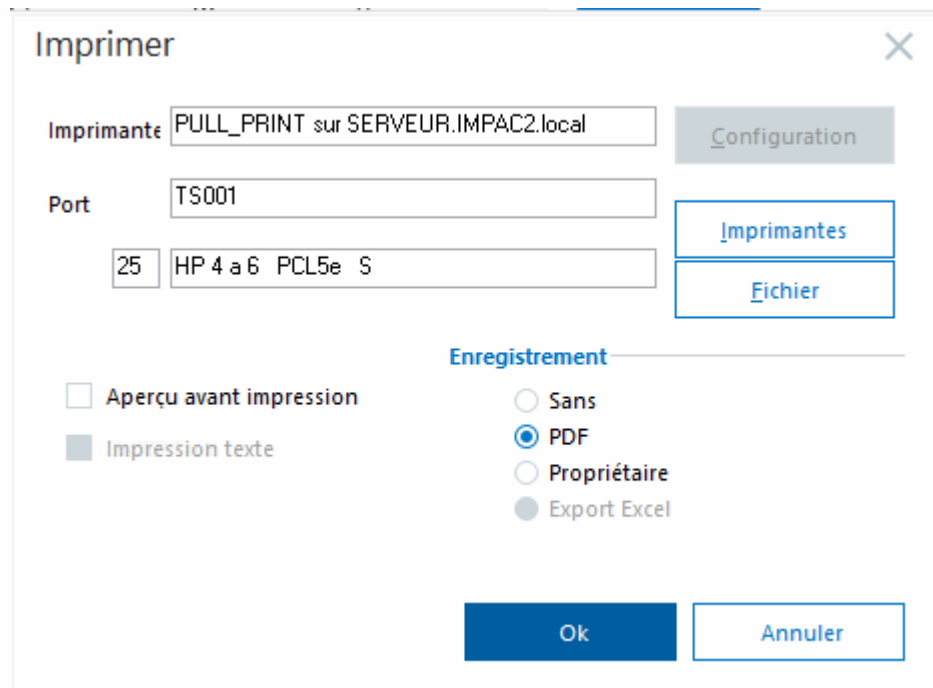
Imprimer

×

Imprimante PULL_PRINT sur SERVEUR.IMPAC2.local

Configuration

Port TS001

Imprimantes

25 HP 4 a 6 PCL5e S

Fichier

Enregistrement

Aperçu avant impression

Sans

PDF

Impression texte

Propriétaire

Export Excel

Ok

Annuler